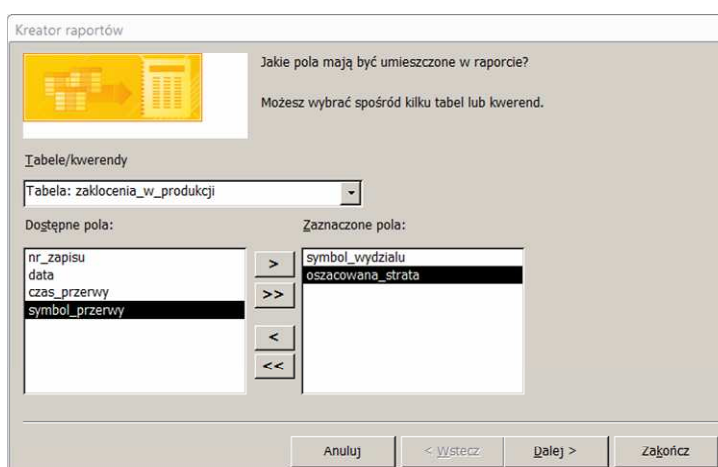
Kreator raportów

Jakie pola mają być umieszczone w raporcie?

Możesz wybrać spośród kilku tabel lub kwerend.

Tabele/kwerendy

Tabela: zaklocenia_w_produkcji

Dostępne pola:

nr_zapisu
data
czas_przerwy
symbol_przerwy

>
>>
<
<<

Zaznaczone pola:

symbol_wydzialu
oszacowana_strata

Anuluj
< Wstecz
Dalej >
Zakończ